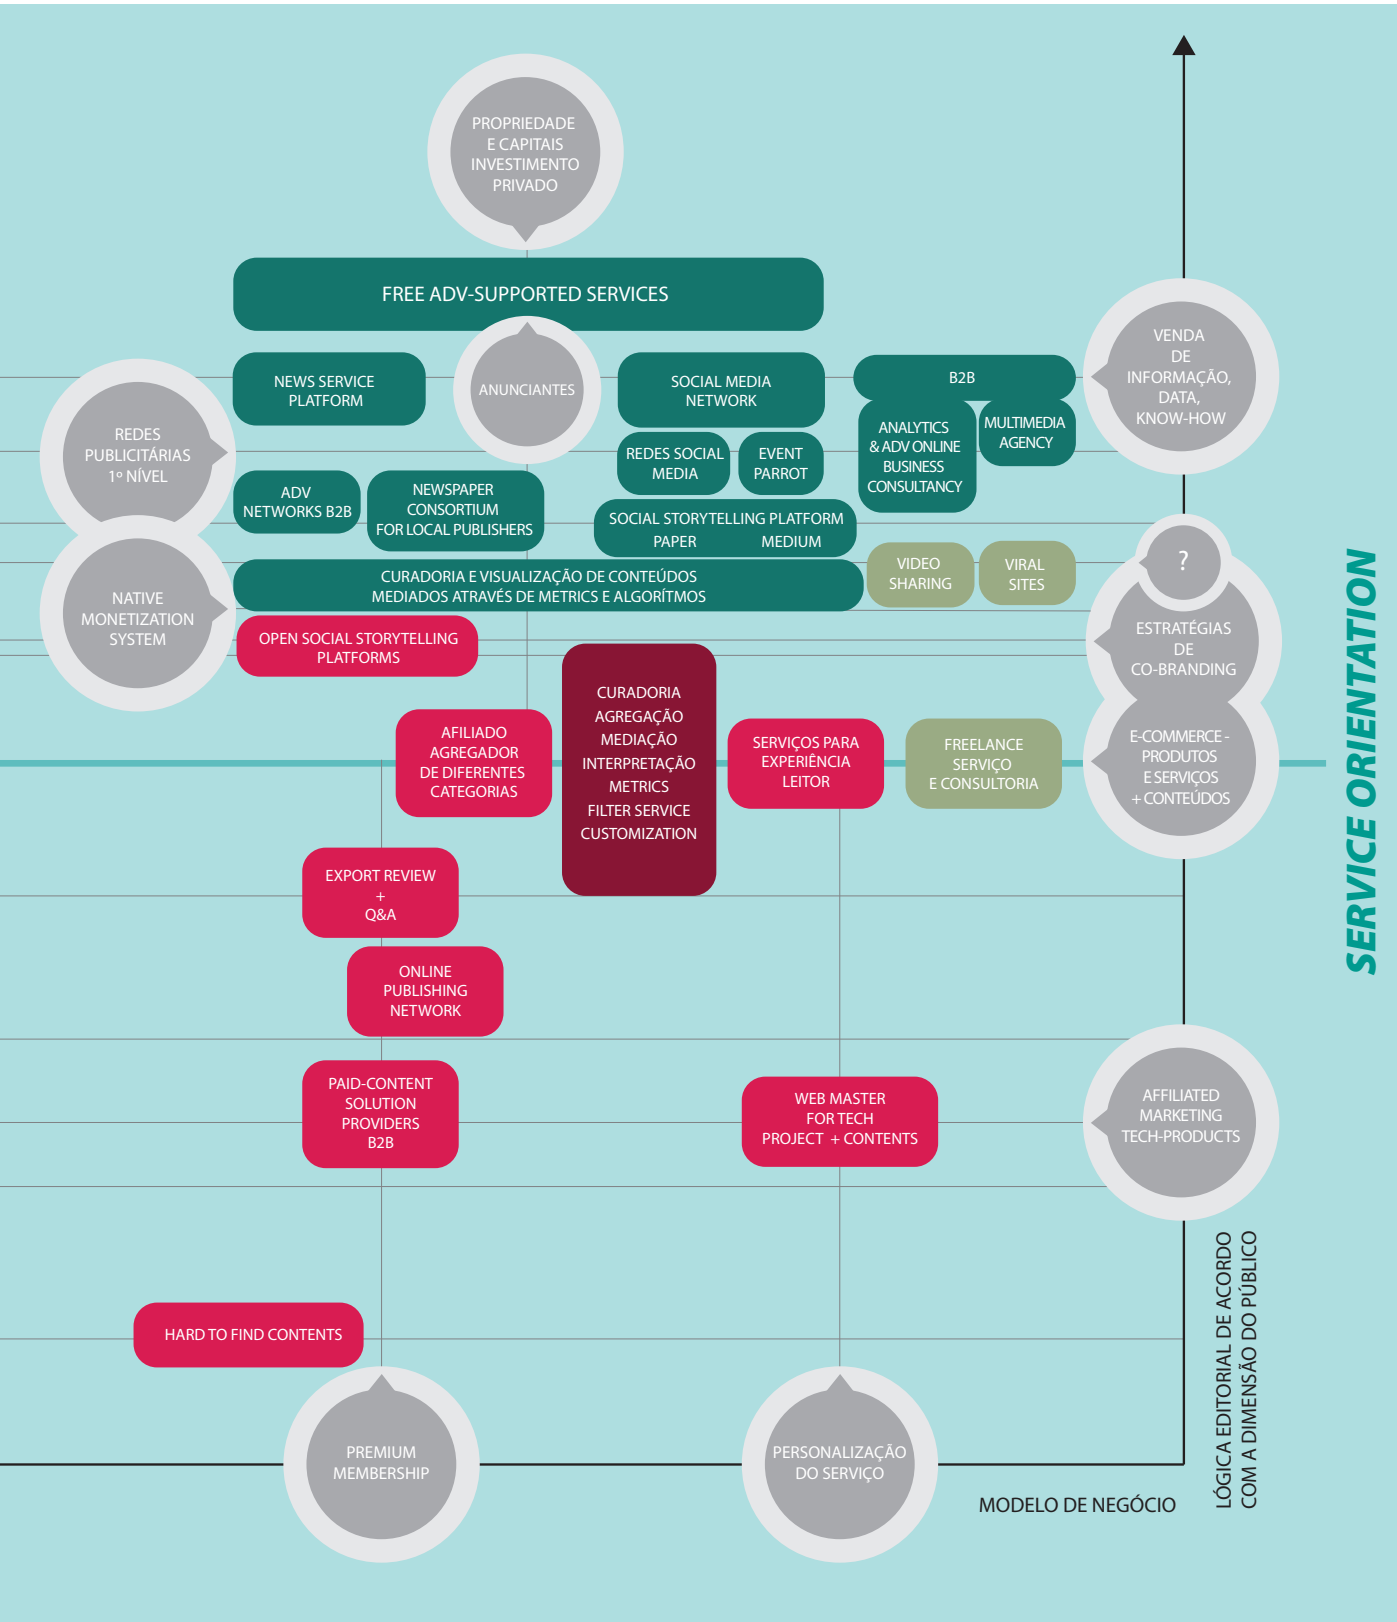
PROPRIEDADE E CAPITAIS INVESTIMENTO PRIVADO

FREE ADV-SUPPORTED SERVICES

NEWS SERVICE PLATFORM

ANUNCIANTES

SOCIAL MEDIA NETWORK

B2B

VENDA DE INFORMAÇÃO, DATA, KNOW-HOW

REDES PUBLICITÁRIAS 1º NÍVEL

REDES SOCIAL MEDIA

EVENT PARROT

ANALYTICS & ADV ONLINE BUSINESS CONSULTANCY

MULTIMEDIA AGENCY

ADV NETWORKS B2B

NEWSPAPER CONSORTIUM FOR LOCAL PUBLISHERS

SOCIAL STORYTELLING PLATFORM
PAPER MEDIUM

?

NATIVE MONETIZATION SYSTEM

CURADORIA E VISUALIZAÇÃO DE CONTEÚDOS MEDIADOS ATRAVÉS DE METRICS E ALGORÍTMOS

VIDEO SHARING

VIRAL SITES

ESTRATÉGIAS DE CO-BRANDING

OPEN SOCIAL STORYTELLING PLATFORMS

SERVICE ORIENTATION

CURADORIA AGREGAÇÃO MEDIAÇÃO INTERPRETAÇÃO METRICS FILTER SERVICE CUSTOMIZATION

AFILIADO AGREGADOR DE DIFERENTES CATEGORIAS

SERVIÇOS PARA EXPERIÊNCIA LEITOR

FREELANCE SERVIÇO E CONSULTORIA

E-COMMERCE - PRODUTOS E SERVIÇOS + CONTEÚDOS

EXPORT REVIEW + Q&A

ONLINE PUBLISHING NETWORK

PAID-CONTENT SOLUTION PROVIDERS B2B

WEB MASTER FOR TECH PROJECT + CONTENTS

AFFILIATED MARKETING TECH-PRODUCTS

HARD TO FIND CONTENTS

PREMIUM MEMBERSHIP

PERSONALIZAÇÃO DO SERVIÇO

MODELO DE NEGÓCIO

LÓGICA EDITORIAL DE ACORDO COM A DIMENSÃO DO PÚBLICO